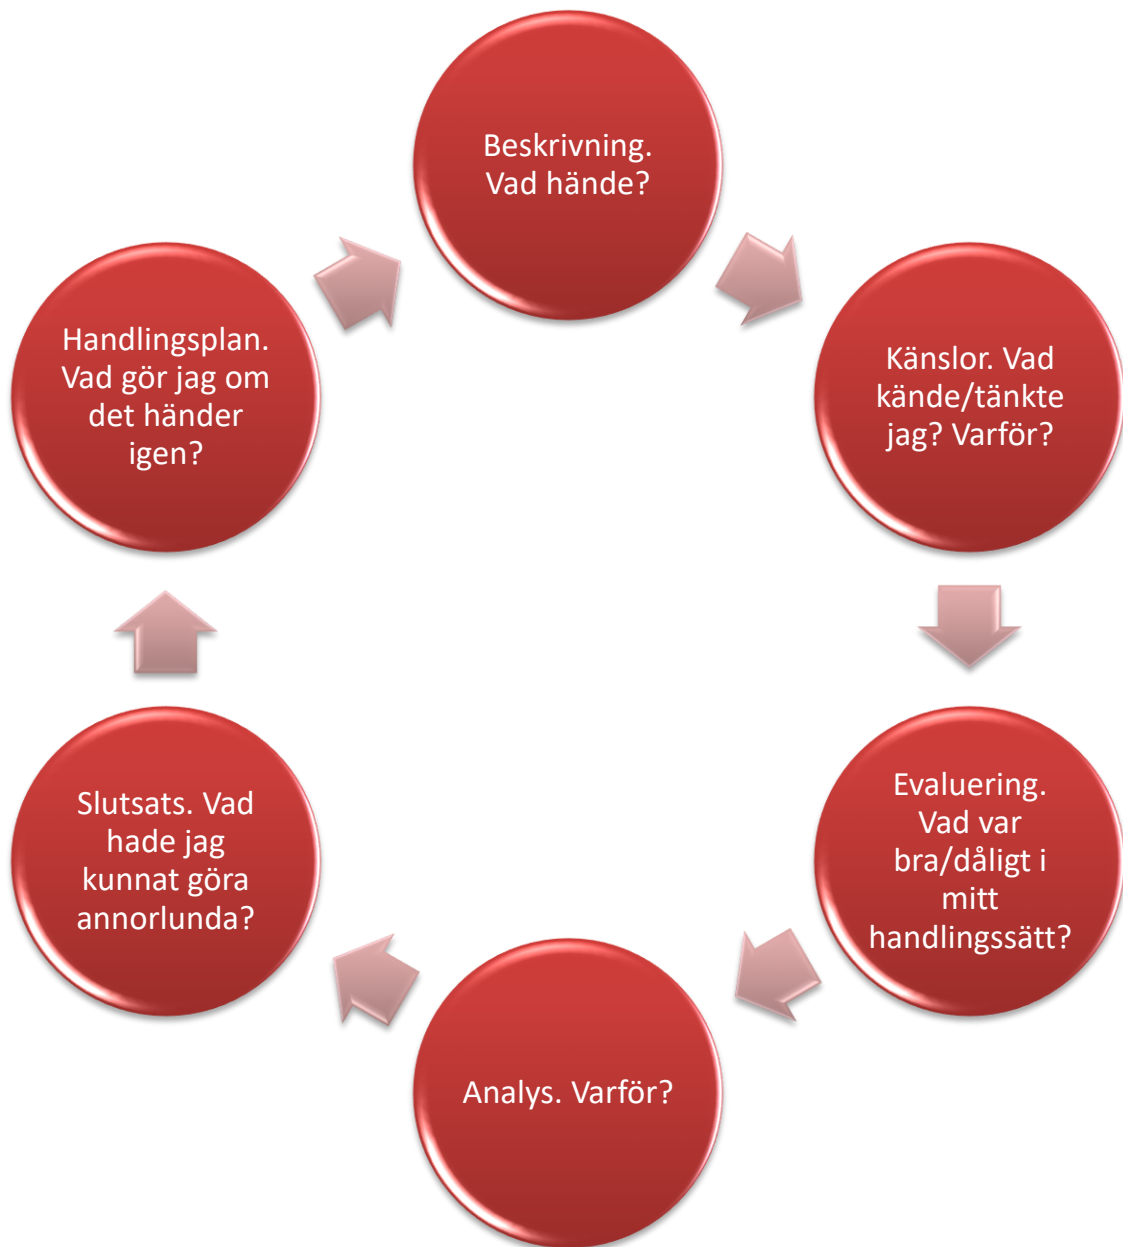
Beskrivning. Vad hände?

Känslor. Vad kände/tänkte jag? Varför?

Evaluering. Vad var bra/dåligt i mitt handlingssätt?

Analys. Varför?

Slutsats. Vad hade jag kunnat göra annorlunda?

Handlingsplan. Vad gör jag om det händer igen?